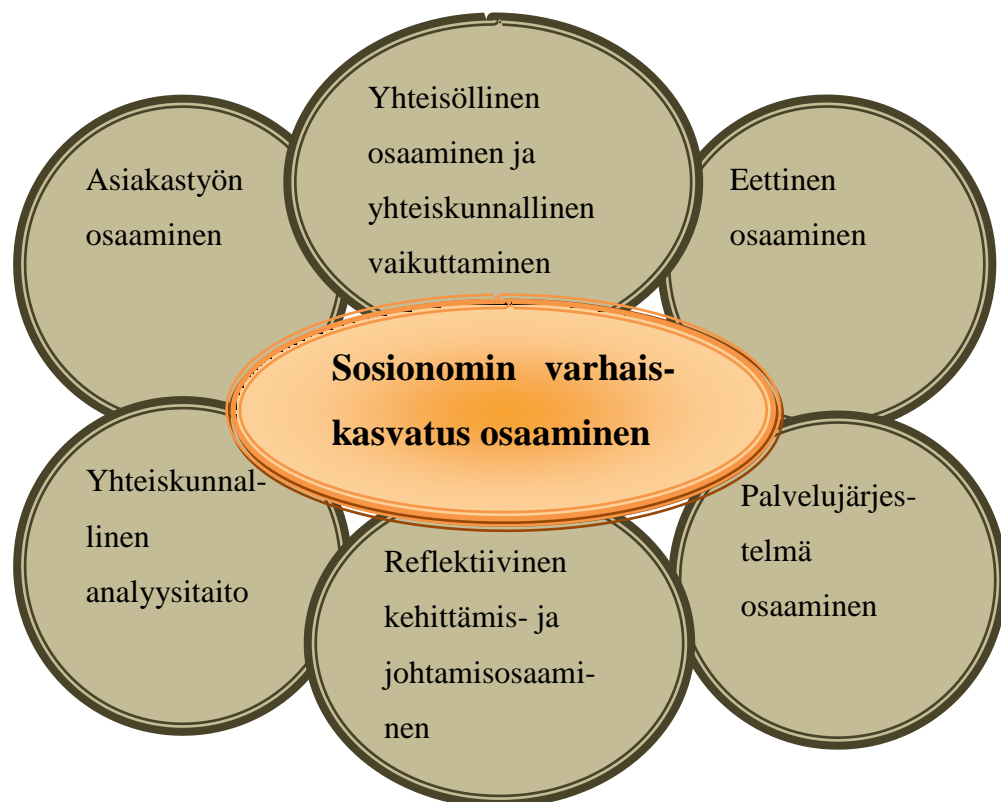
Asiakastyön osaaminen

Yhteisöllinen osaaminen ja yhteiskunnallinen vaikuttaminen

Eettinen osaaminen

**Sosionomin varhaiskasvatus osaaminen**

Yhteiskunnallinen analyysitaito

Reflektiivinen kehittämis- ja johtamisosaaminen

Palvelujärjestelmä osaaminen